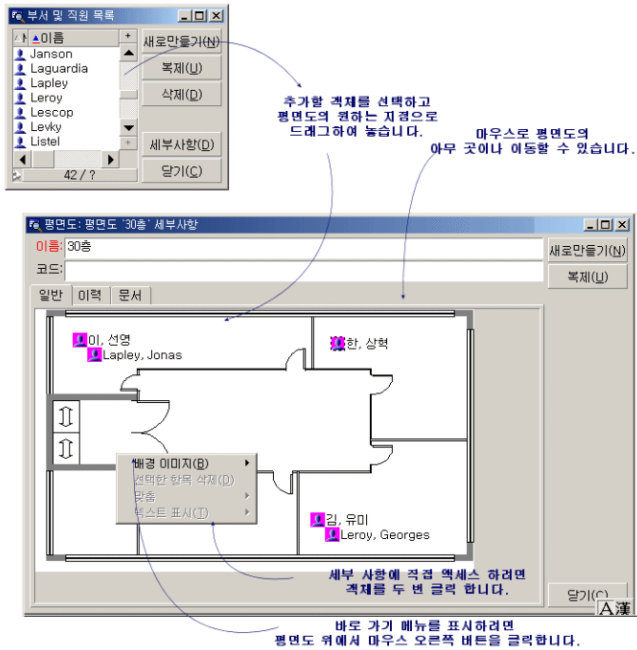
부서 및 직원 목록

이름
Janson
Laguardia
Lapley
Leroy
Lescop
Levky
Listel
42 / ?

새로만들기(N)
복제(U)
삭제(D)
세부사항(D)
닫기(C)

추가할 객체를 선택하고 평면도의 원하는 지점으로 드래그하여 놓습니다.

마우스로 평면도의 아무 곳이나 이동할 수 있습니다.

평면도: 평면도 '30층' 세부사항

이름: 30층
코드:

새로만들기(N)
복제(U)

일반 | 이력 | 문서

이, 선영
Lapley, Jonas
한, 상혁
김, 유미
Leroy, Georges

배경 이미지(B)
선택한 항목 삭제(D)
맞춤
텍스트 표시(T)

세부 사항에 직접 액세스 하려면 객체를 두 번 클릭 합니다.

닫기(C)

바로 가기 메뉴를 표시하려면 평면도 위에서 마우스 오른쪽 버튼을 클릭합니다.